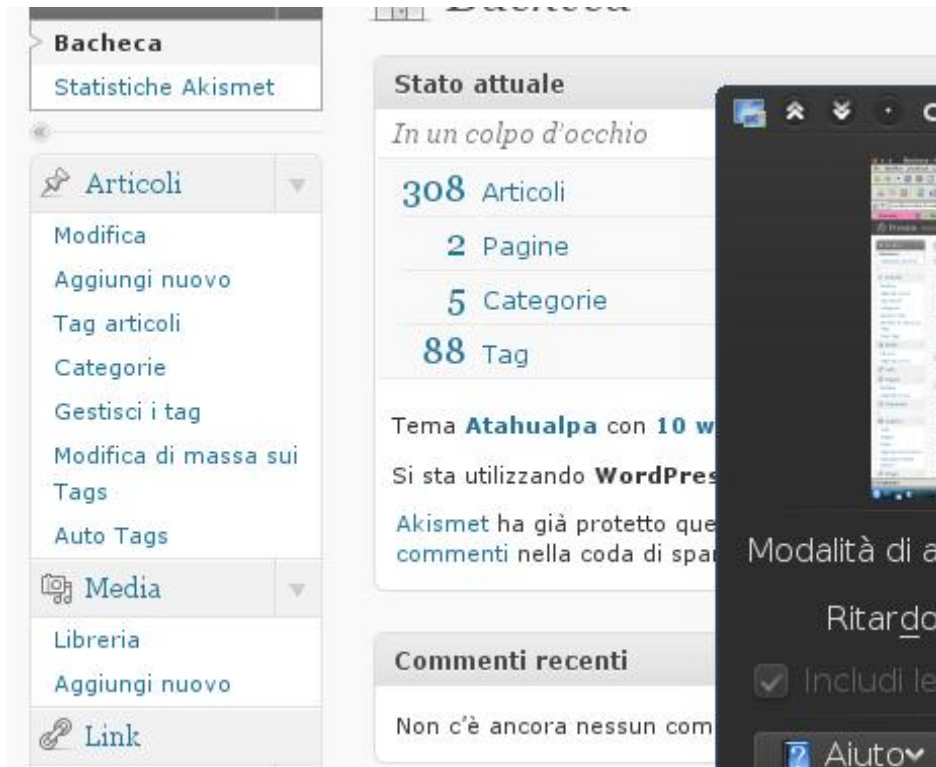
Bacheca
Statistiche Akismet

Articoli
Modifica
Aggiungi nuovo
Tag articoli
Categorie
Gestisci i tag
Modifica di massa sui Tags
Auto Tags

Media
Libreria
Aggiungi nuovo

Link

Bacheca

Stato attuale
In un colpo d'occhio
308 Articoli
2 Pagine
5 Categorie
88 Tag

Tema Atahualpa con 10 w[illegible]

Si sta utilizzando WordPres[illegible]

Akismet ha già protetto que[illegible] commenti nella coda di spa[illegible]

Commenti recenti
Non c'è ancora nessun com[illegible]

Modalità di a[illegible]
Ritardo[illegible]
Includi le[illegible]
Aiuto